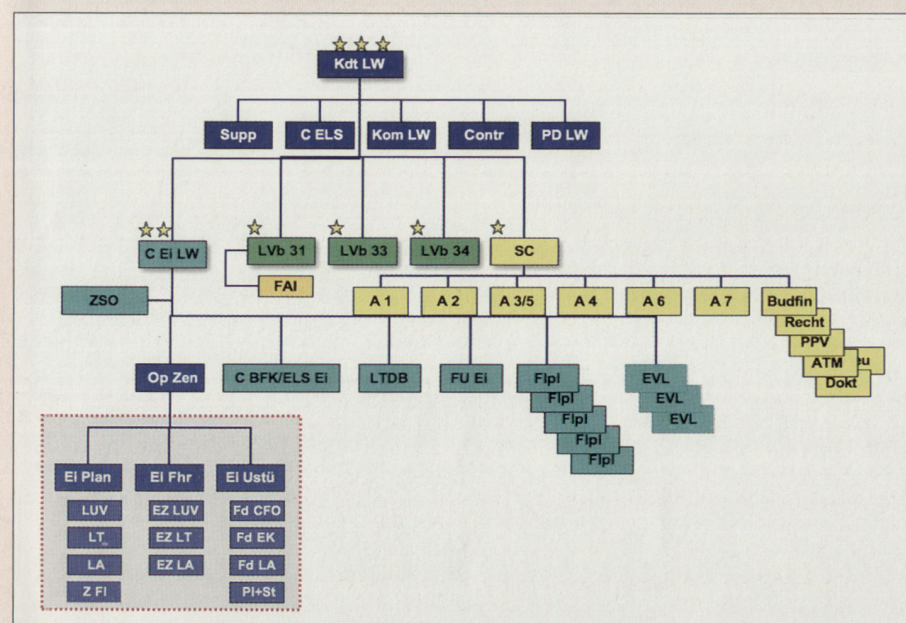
Kdt LW

Supp
C ELS
Kom LW
Contr
PD LW

C Ei LW
LVb 31
LVb 33
LVb 34
SC

FAI

ZSO
A 1
A 2
A 3/5
A 4
A 6
A 7
Budfin
Recht
PPV
ATM
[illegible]eu
Dokt

Op Zen
C BFK/ELS Ei
LTDB
FU Ei
Flpl
Flpl
Flpl
Flpl
Flpl
EVL
EVL
EVL

El Plan
El Fhr
El Ustü

LUV
EZ LUV
Fd CFO
LT
EZ LT
Fd EK
LA
EZ LA
Fd LA
Z Fl
Pl+St